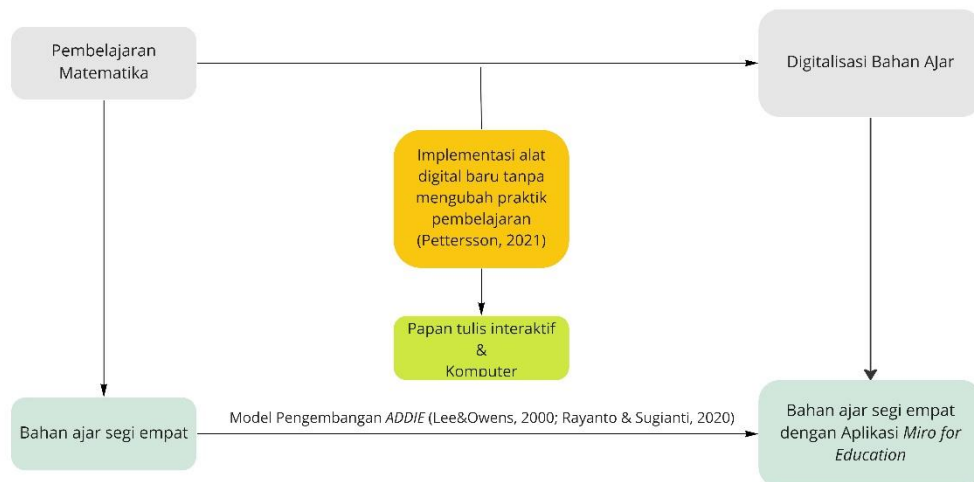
Pembelajaran Matematika

Digitalisasi Bahan AJar

Implementasi alat digital baru tanpa mengubah praktik pembelajaran (Pettersson, 2021)

Papan tulis interaktif & Komputer

Bahan ajar segi empat

Model Pengembangan *ADDIE* (Lee&Owens, 2000; Rayanto & Sugianti, 2020)

Bahan ajar segi empat dengan Aplikasi *Miro for Education*